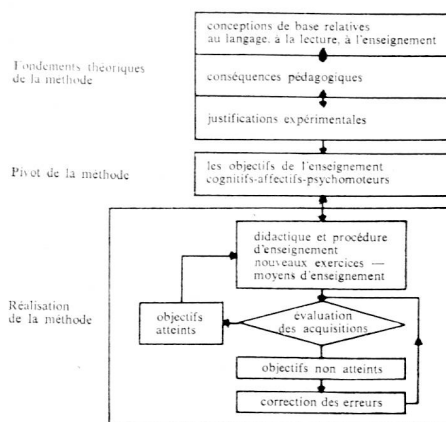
Fondements théoriques de la méthode

conceptions de base relatives au langage, à la lecture, à l'enseignement

conséquences pédagogiques

justifications expérimentales

Pivot de la méthode

les objectifs de l'enseignement cognitifs-affectifs-psychomoteurs

Réalisation de la méthode

didactique et procédure d'enseignement nouveaux exercices — moyens d'enseignement

objectifs atteints

évaluation des acquisitions

objectifs non atteints

correction des erreurs